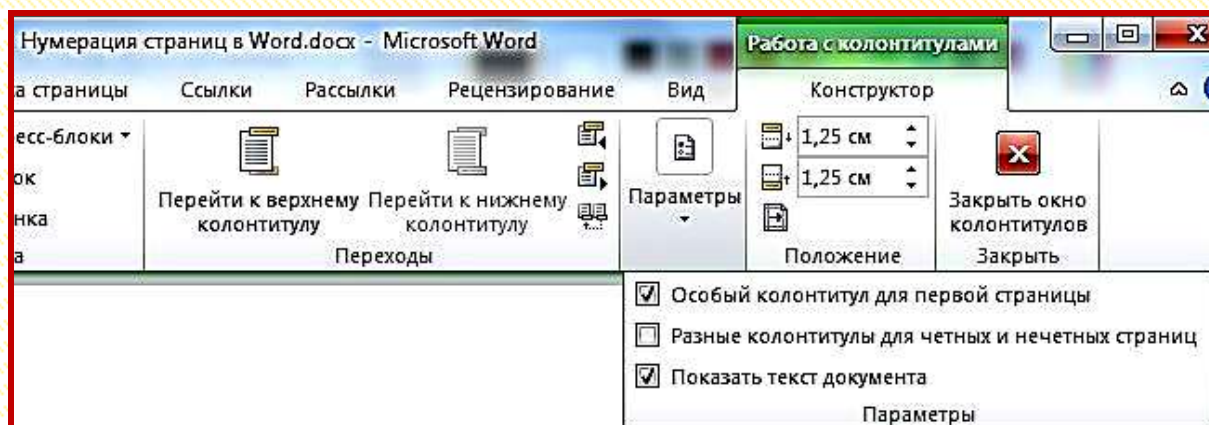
Нумерация страниц в Word.docx - Microsoft Word

Работа с колонтитулами

а страницы Ссылки Рассылки Рецензирование Вид Конструктор

есс-блоки ▾

ок

нка

а

Перейти к верхнему колонтитулу

Перейти к нижнему колонтитулу

Переходы

Параметры

1,25 см

1,25 см

Положение

Закрыть окно колонтитулов

Закрыть

☑ Особый колонтитул для первой страницы

☐ Разные колонтитулы для четных и нечетных страниц

☑ Показать текст документа

Параметры